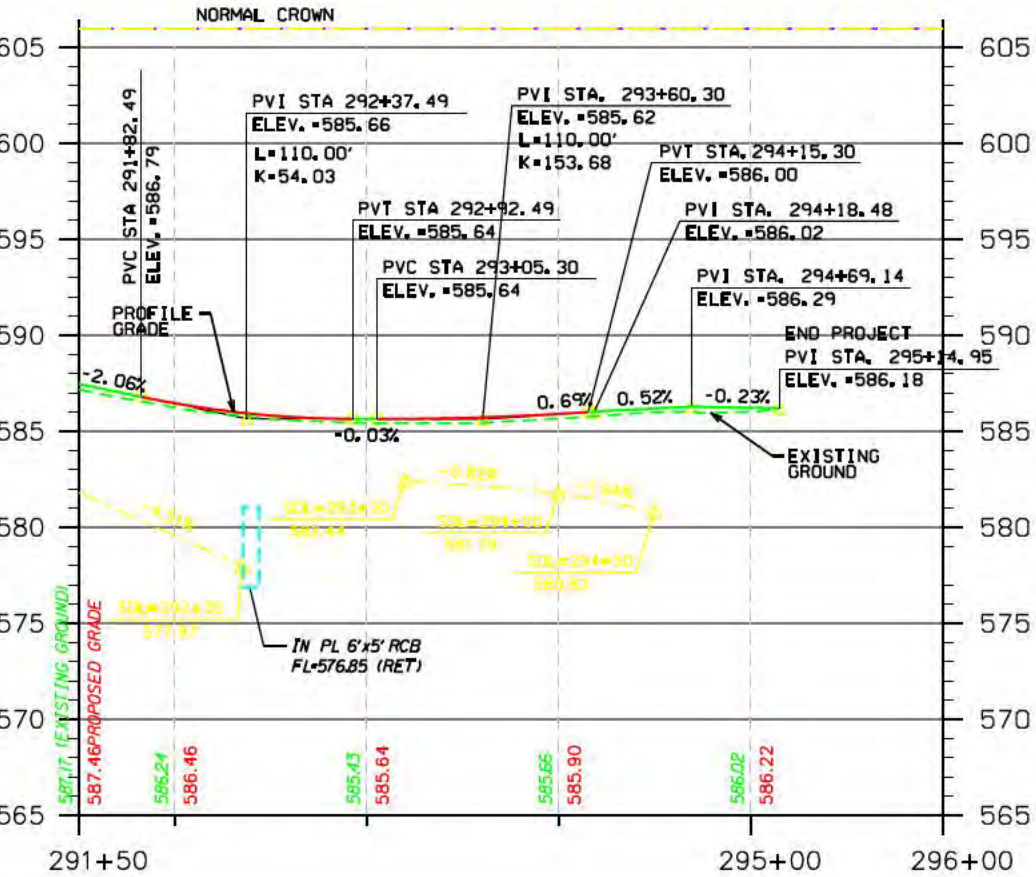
NORMAL CROWN

605
600
595
590
585
580
575
570
565

605
600
595
590
585
580
575
570
565

PVC STA 291+82.49
ELEV. =586.79

PVI STA 292+37.49
ELEV. =585.66
L=110.00'
K=54.03

PVT STA 292+92.49
ELEV. =585.64

PVC STA 293+05.30
ELEV. =585.64

PVI STA. 293+60.30
ELEV. =585.62
L=110.00'
K=153.68

PVT STA. 294+15.30
ELEV. =586.00

PVI STA. 294+18.48
ELEV. =586.02

PVI STA. 294+69.14
ELEV. =586.29

END PROJECT
PVI STA. 295+14.95
ELEV. =586.18

PROFILE GRADE

-2.06%
-0.03%
0.69%
0.52%
-0.23%

EXISTING GROUND

-4.27%
SDL=292+35
577.97
SDL=293+20
580.44
-0.82%
SDL=294+00
581.79
-1.94%
SDL=294+50
580.82

IN PL 6'x5' RCB
FL=576.85 (RET)

587.17 (EXISTING GROUND)
587.46 PROPOSED GRADE
586.24
586.46
585.43
585.64
585.66
585.90
586.02
586.22

291+50
295+00
296+00